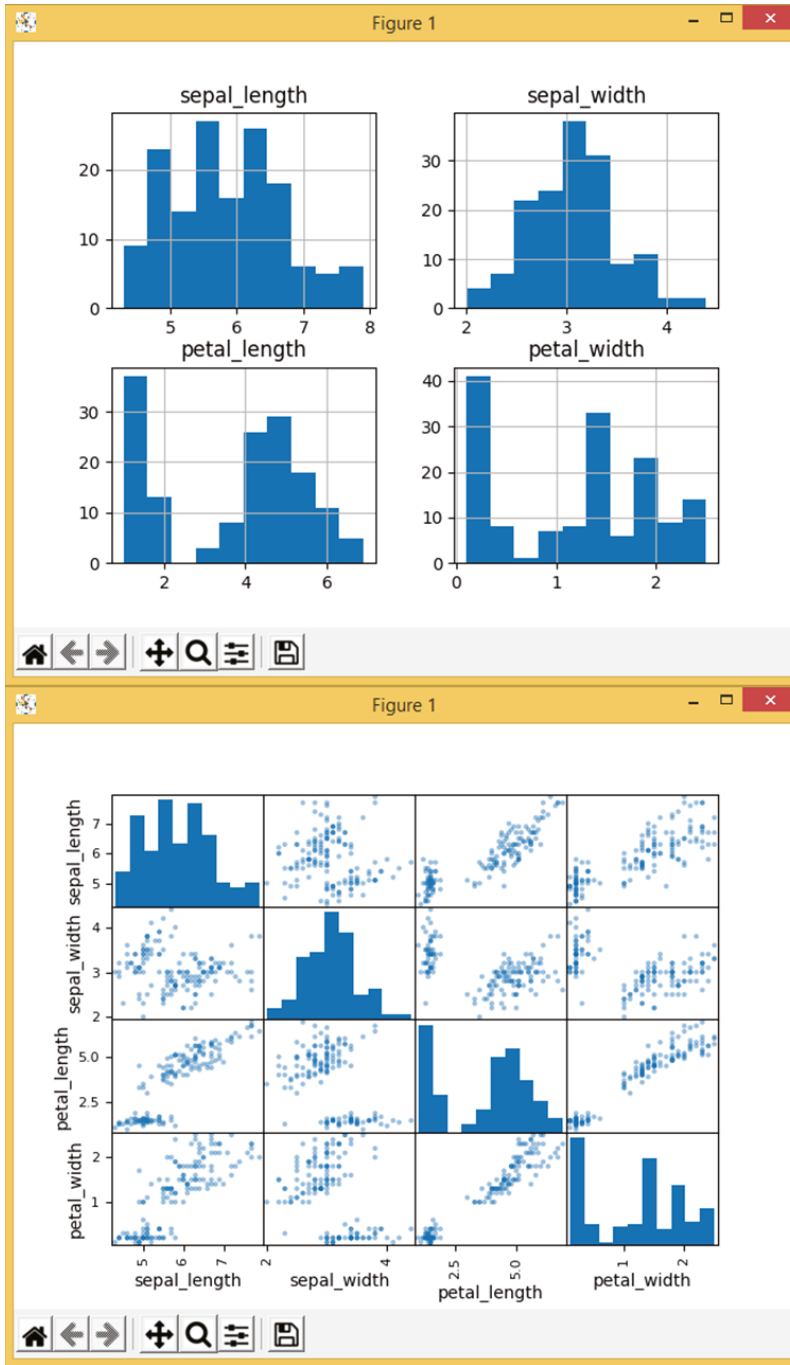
Figure 1

sepal_length
20
10
0
5 6 7 8

sepal_width
30
20
10
0
2 3 4

petal_length
30
20
10
0
2 4 6

petal_width
40
30
20
10
0
0 1 2

Figure 1

sepal_length
7
6
5

sepal_width
4
3
2

petal_length
5.0
2.5

petal_width
2
1

5 6 7
sepal_length
2 4
sepal_width
2.5 5.0
petal_length
1 2
petal_width